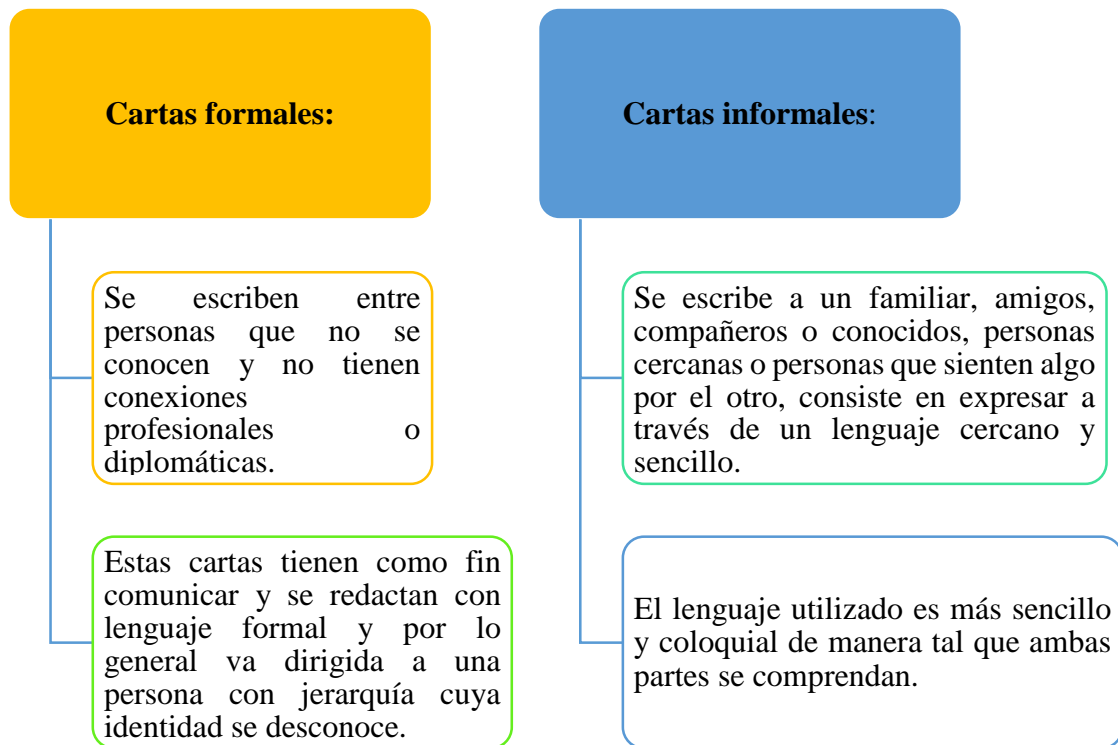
Cartas formales:

Se escriben entre personas que no se conocen y no tienen conexiones profesionales o diplomáticas.

Estas cartas tienen como fin comunicar y se redactan con lenguaje formal y por lo general va dirigida a una persona con jerarquía cuya identidad se desconoce.

Cartas informales:

Se escribe a un familiar, amigos, compañeros o conocidos, personas cercanas o personas que sienten algo por el otro, consiste en expresar a través de un lenguaje cercano y sencillo.

El lenguaje utilizado es más sencillo y coloquial de manera tal que ambas partes se comprendan.